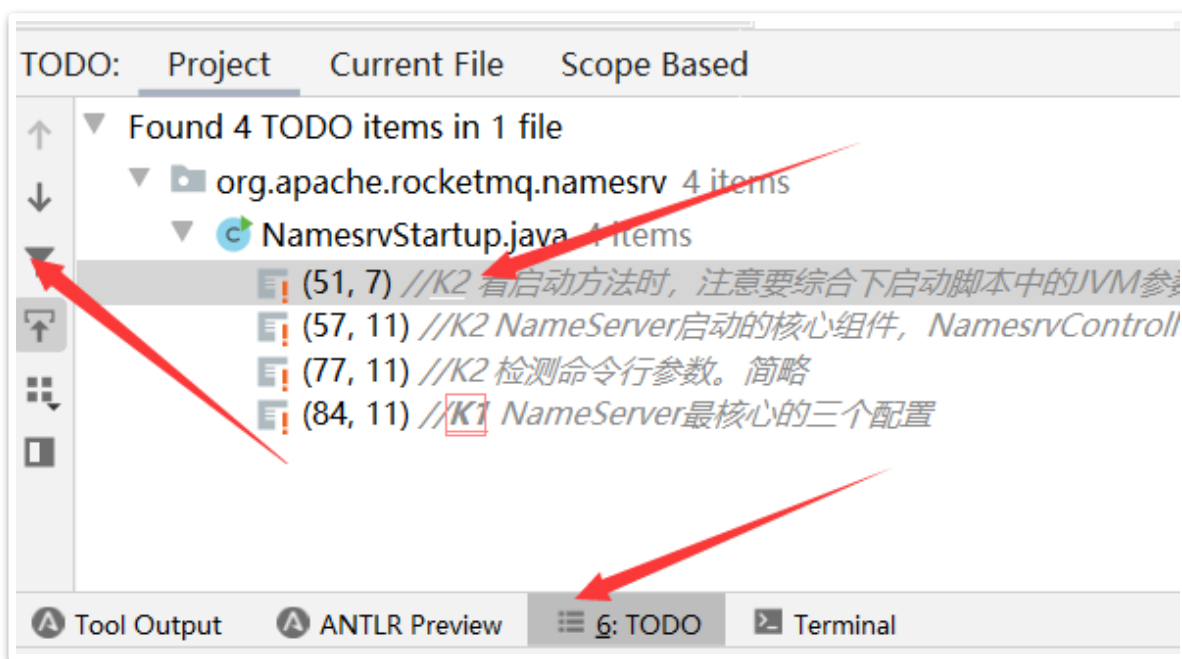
TODO: Project Current File Scope Based

Found 4 TODO items in 1 file

org.apache.rocketmq.namesrv 4 items

NamesrvStartup.java 4 items

(51, 7) //K2 看启动方法时，注意要综合下启动脚本中的JVM参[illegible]

(57, 11) //K2 NameServer启动的核心组件，NamesrvControll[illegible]

(77, 11) //K2 检测命令行参数。简略

(84, 11) //K1 NameServer最核心的三个配置

Tool Output ANTLR Preview 6: TODO Terminal